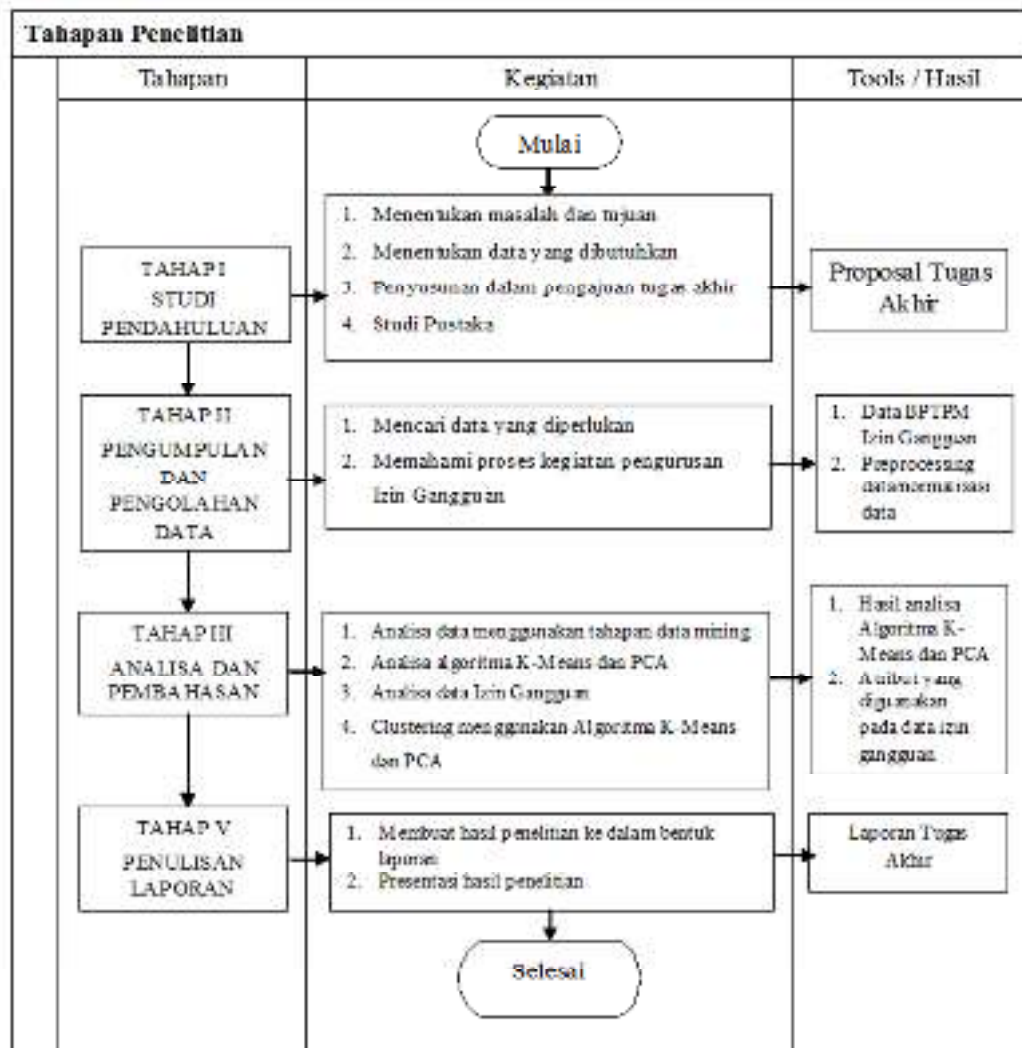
Tahapan Penelitian

Tahapan

Kegiatan

Tools / Hasil

Mulai

TAHAP I
STUDI
PENDAHULUAN

1. Menentukan masalah dan tujuan
2. Menentukan data yang dibutuhkan
3. Penyusunan dalam pengajuan tugas akhir
4. Studi Pustaka

Proposal Tugas Akhir

TAHAP II
PENGUMPULAN
DAN
PENGOLAHAN
DATA

1. Mencari data yang diperlukan
2. Memahami proses kegiatan pengurusan Izin Gangguan

1. Data BPTPM Izin Gangguan
2. Preprocessing datanormalisasi data

TAHAP III
ANALISA DAN
PEMBAHASAN

1. Analisa data menggunakan tahapan data mining
2. Analisa algoritma K-Means dan PCA
3. Analisa data Izin Gangguan
4. Clustering menggunakan Algoritma K-Means dan PCA

1. Hasil analisa Algoritma K-Means dan PCA
2. Atribut yang digunakan pada data izin gangguan

TAHAP V
PENULISAN
LAPORAN

1. Membuat hasil penelitian ke dalam bentuk laporan
2. Presentasi hasil penelitian

Laporan Tugas Akhir

Selesai